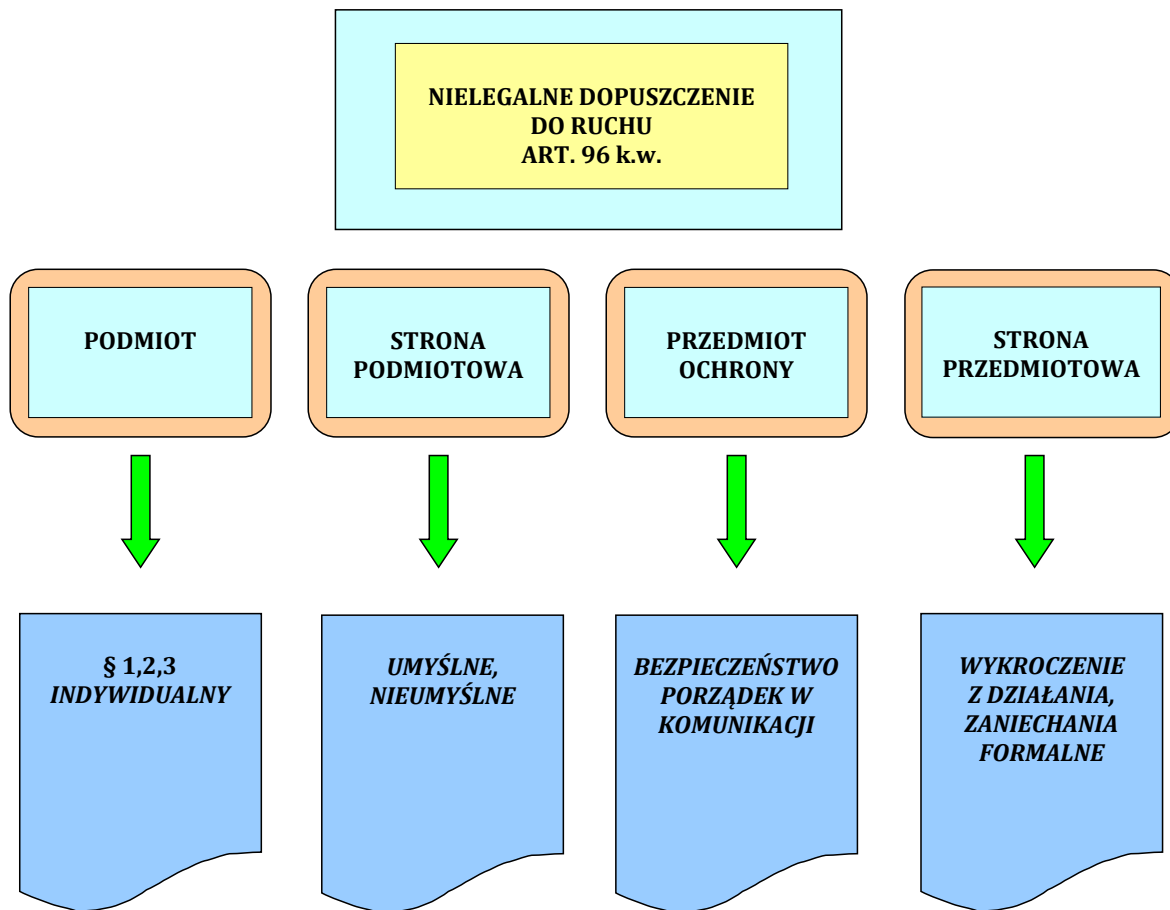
NIELEGALNE DOPUSZCZENIE DO RUCHU
ART. 96 k.w.

PODMIOT

STRONA PODMIOTOWA

PRZEDMIOT OCHRONY

STRONA PRZEDMIOTOWA

§ 1,2,3
INDYWIDUALNY

UMYŚLNE, NIEUMYŚLNE

BEZPIECZEŃSTWO PORZĄDEK W KOMUNIKACJI

WYKROCZENIE Z DZIAŁANIA, ZANIECHANIA FORMALNE